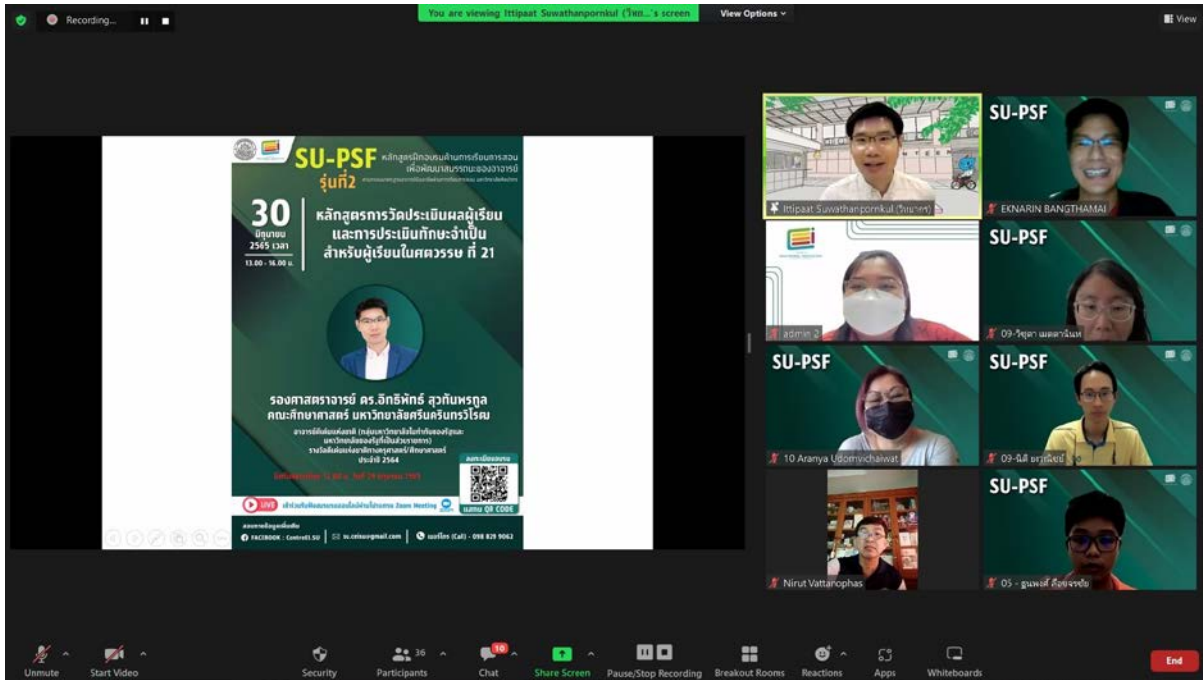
Recording...

You are viewing Ittipaat Suwathanpornkul (วิทย...'s screen

View Options

View

SU-PSF รุ่นที่2

หลักสูตรฝึกอบรมด้านการเรียนการสอน เพื่อพัฒนาสมรรถนะของอาจารย์

30 มิถุนายน 2565 เวลา 13.00 - 16.00 น.

หลักสูตรการวัดประเมินผลผู้เรียน และการประเมินทักษะจำเป็น สำหรับผู้เรียนในศตวรรษ ที่ 21

รองศาสตราจารย์ ดร.อิทธิพัทธ์ สุวทันพรกูล คณะศึกษาศาสตร์ มหาวิทยาลัยศรีนครินทรวิโรฒ

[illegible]

ลงทะเบียนอบรม

LIVE

สแกน QR CODE

FACEBOOK : CenterEI.SU

su.ceisu@gmail.com

เบอร์โทร (Call) - 098 829 9062

SU-PSF

Ittipaat Suwathanpornkul (วิทยากร)

EKNARIN BANGTHAMAI

admin 2

09-วิชุดา เมตตาจินดา

10 Aranya Udomvichaiwat

09-นิติ ธรรมิชย์

Nirut Vattanophas

05 - ธนพงศ์ ก้อยจรชัย

Unmute

Start Video

Security

Participants 36

Chat 10

Share Screen

Pause/Stop Recording

Breakout Rooms

Reactions

Apps

Whiteboards

End